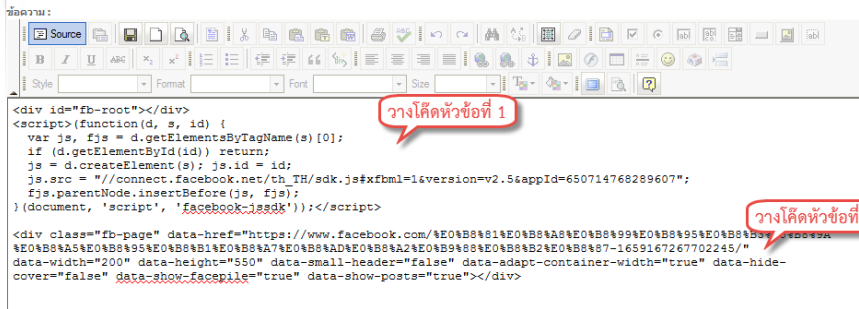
ข้อความ:

Source

B I U ABC $x_2$ $x^2$

Style Format Font Size

<div id="fb-root"></div>
<script>(function(d, s, id) {
  var js, fjs = d.getElementsByTagName(s)[0];
  if (d.getElementById(id)) return;
  js = d.createElement(s); js.id = id;
  js.src = "//connect.facebook.net/th_TH/sdk.js#xfbml=1&version=v2.5&appId=650714768289607";
  fjs.parentNode.insertBefore(js, fjs);
}(document, 'script', 'facebook-jssdk'));</script>

วางโค้ดหัวข้อที่ 1

<div class="fb-page" data-href="https://www.facebook.com/%E0%B8%81%E0%B8%A8%E0%B8%99%E0%B8%95%E0%B8%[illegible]
%E0%B8%A5%E0%B8%95%E0%B8%B1%E0%B8%A7%E0%B8%AD%E0%B8%A2%E0%B9%88%E0%B8%B2%E0%B8%87-1659167267702245/"
data-width="200" data-height="550" data-small-header="false" data-adapt-container-width="true" data-hide-cover="false" data-show-facepile="true" data-show-posts="true"></div>

วางโค้ดหัวข้อที่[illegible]